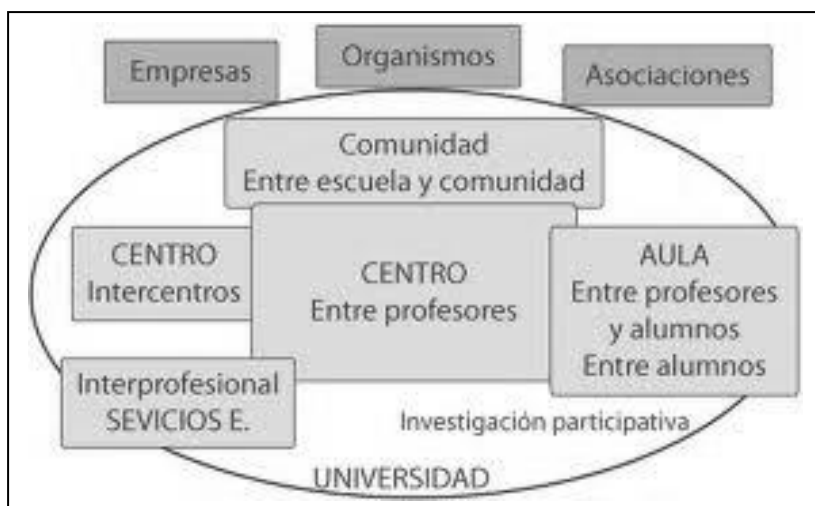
Empresas
Organismos
Asociaciones

Comunidad
Entre escuela y comunidad

CENTRO
Intercentros

CENTRO
Entre profesores

AULA
Entre profesores y alumnos
Entre alumnos

Interprofesional
SEVICIOS E.

Investigación participativa

UNIVERSIDAD